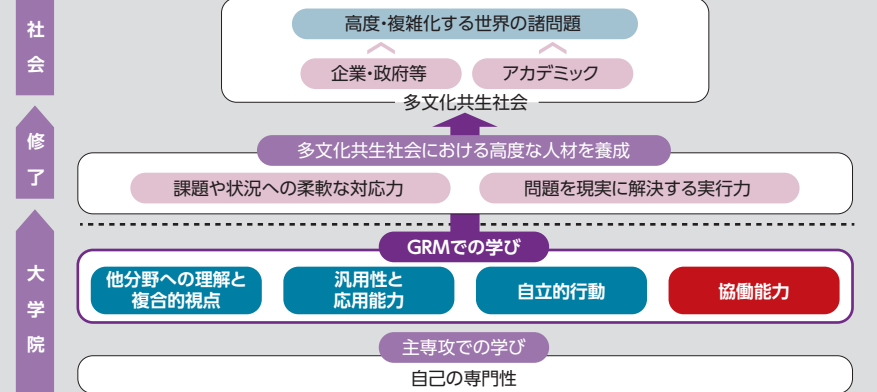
社会

高度・複雑化する世界の諸問題

企業・政府等

アカデミック

多文化共生社会

修了

多文化共生社会における高度な人材を養成

課題や状況への柔軟な対応力

問題を現実に解決する実行力

大学院

GRMでの学び

他分野への理解と複合的視点

汎用性と応用能力

自立的行動

協働能力

主専攻での学び

自己の専門性